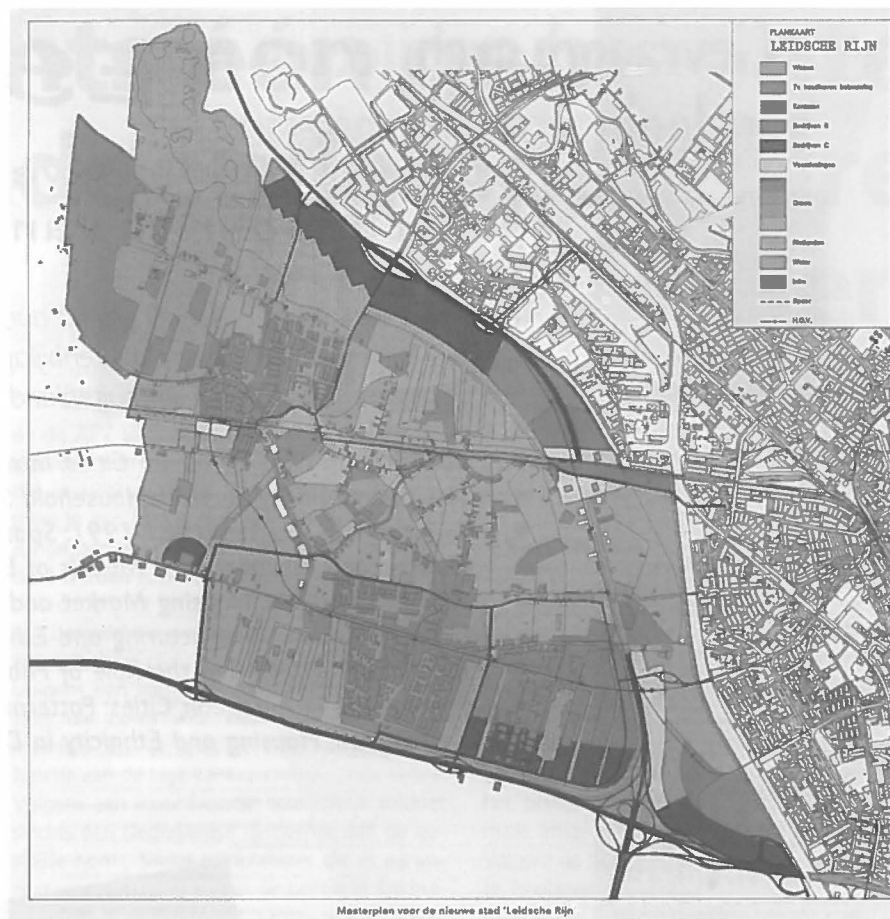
PLANKAART
LEIDSCHE RIJN

Wonen

Te handhaven bebouwing

Kantoren

Bedrijven B

Bedrijven C

Voorzieningen

Groen

Stadsparken

Water

Infra

Spoor

H.O.V.

Masterplan voor de nieuwe stad 'Leidsche Rijn